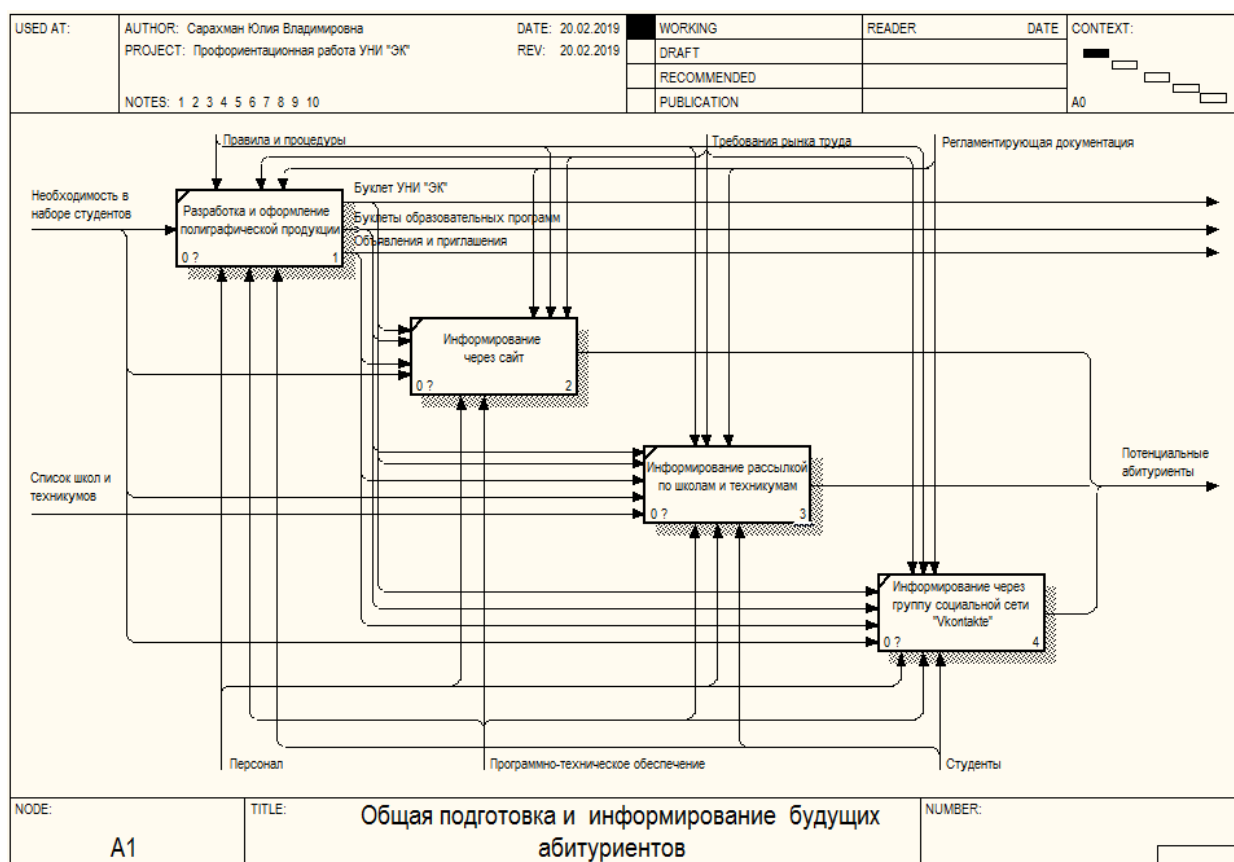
| USED AT: | AUTHOR: Сарахман Юлия Владимировна<br>PROJECT: Профориентационная работа УНИ "ЭК"<br><br>NOTES: 1 2 3 4 5 6 7 8 9 10 | DATE: 20.02.2019<br>REV: 20.02.2019 | | WORKING<br>DRAFT<br>RECOMMENDED<br>PUBLICATION | READER | DATE | CONTEXT:<br><br>A0 |
|---|---|---|---|---|---|---|---|

Правила и процедуры

Требования рынка труда

Регламентирующая документация

Необходимость в наборе студентов

Разработка и оформление полиграфической продукции

0 ? 1

Буклет УНИ "ЭК"

Буклеты образовательных программ

Объявления и приглашения

Информирование через сайт

0 ? 2

Список школ и техникумов

Информирование рассылкой по школам и техникумам

0 ? 3

Потенциальные абитуриенты

Информирование через группу социальной сети "Vkontakte"

0 ? 4

Персонал

Программно-техническое обеспечение

Студенты

| NODE:<br>A1 | TITLE:<br>Общая подготовка и информирование будущих абитуриентов | NUMBER: |
|---|---|---|